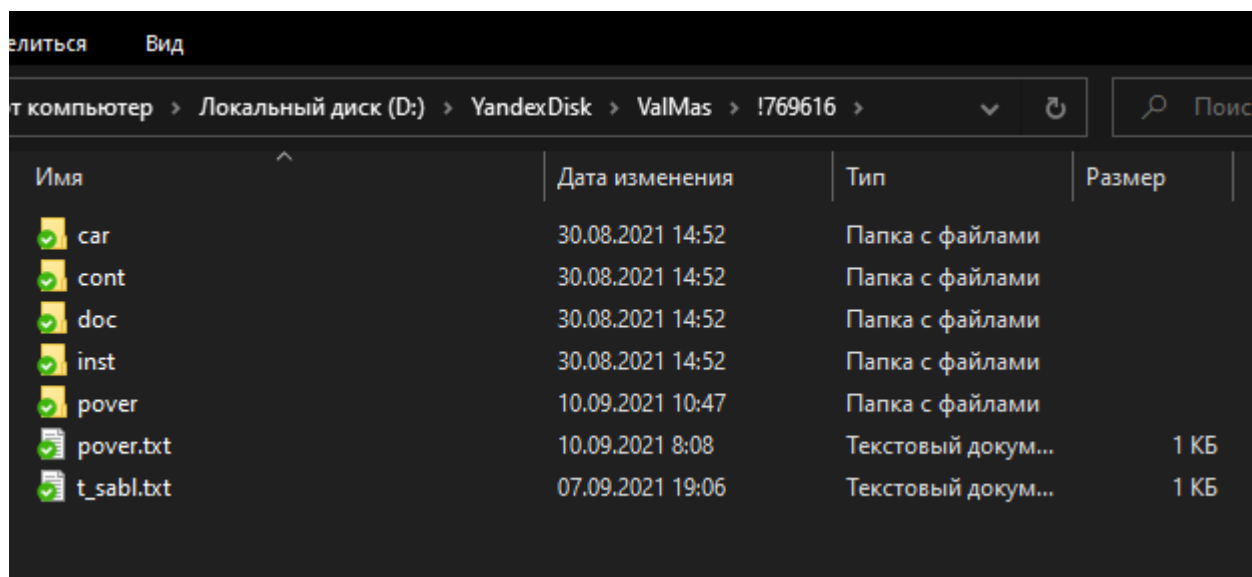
елиться Вид

т компьютер > Локальный диск (D:) > YandexDisk > ValMas > !769616 >

Поис

| Имя | Дата изменения | Тип | Размер |
|---|---|---|---|
| car | 30.08.2021 14:52 | Папка с файлами | |
| cont | 30.08.2021 14:52 | Папка с файлами | |
| doc | 30.08.2021 14:52 | Папка с файлами | |
| inst | 30.08.2021 14:52 | Папка с файлами | |
| pover | 10.09.2021 10:47 | Папка с файлами | |
| pover.txt | 10.09.2021 8:08 | Текстовый докум... | 1 КБ |
| t_sabl.txt | 07.09.2021 19:06 | Текстовый докум... | 1 КБ |